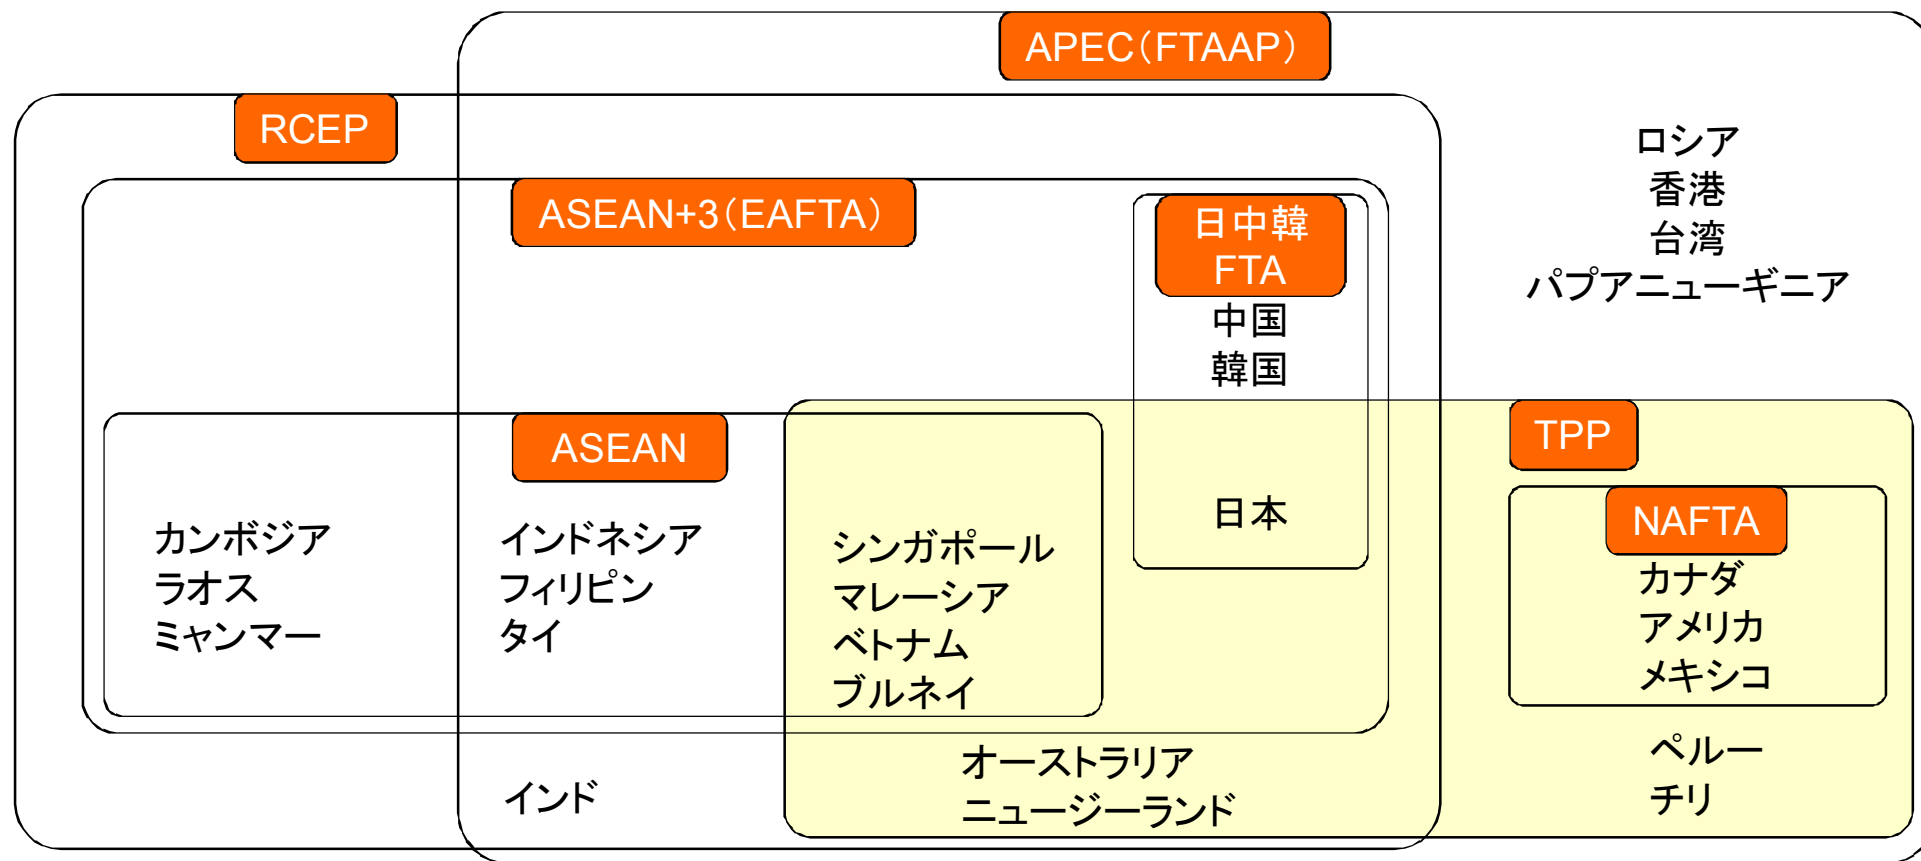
APEC（FTAAP）

RCEP

ロシア
香港
台湾
パプアニューギニア

ASEAN+3（EAFTA）

日中韓 FTA
中国
韓国

日本

ASEAN

TPP

NAFTA
カナダ
アメリカ
メキシコ

カンボジア
ラオス
ミャンマー

インドネシア
フィリピン
タイ

シンガポール
マレーシア
ベトナム
ブルネイ

オーストラリア
ニュージーランド

インド

ペルー
チリ